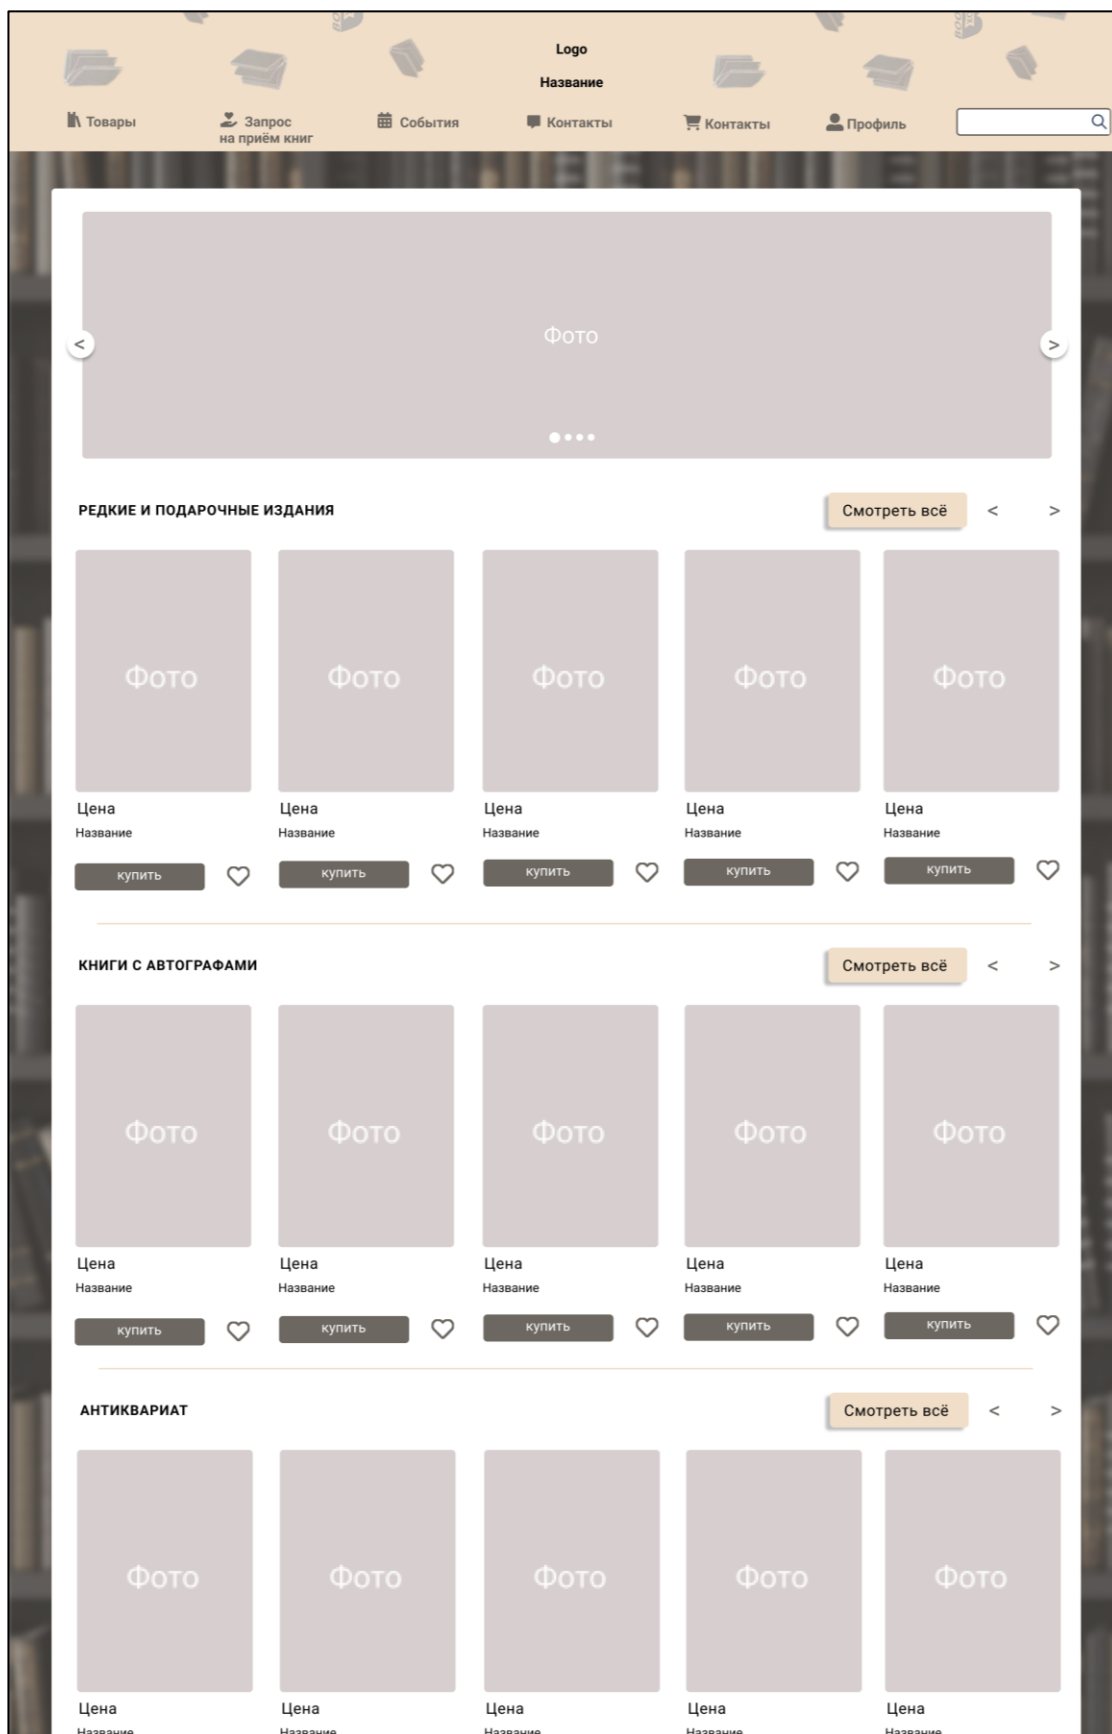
Logo

Название

Товары Запрос на приём книг События Контакты Контакты Профиль

<

Фото

>

РЕДКИЕ И ПОДАРОЧНЫЕ ИЗДАНИЯ

Смотреть всё < >

Фото Фото Фото Фото Фото

Цена
Название
купить

Цена
Название
купить

Цена
Название
купить

Цена
Название
купить

Цена
Название
купить

КНИГИ С АВТОГРАФАМИ

Смотреть всё < >

Фото Фото Фото Фото Фото

Цена
Название
купить

Цена
Название
купить

Цена
Название
купить

Цена
Название
купить

Цена
Название
купить

АНТИКВАРИАТ

Смотреть всё < >

Фото Фото Фото Фото Фото

Цена
Название

Цена
Название

Цена
Название

Цена
Название

Цена
Название